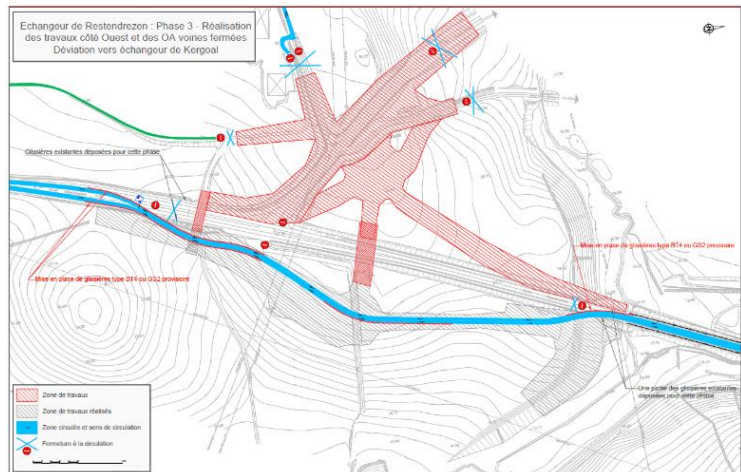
Echangeur de Restendrezen : Phase 3 - Réalisation des travaux côté Ouest et des OA voiries fermées
Déviation vers échangeur de Kergoal

Glissières existantes déposées pour cette phase

Mise en place de glissières type BT4 ou GS2 provisoire

Mise en place de glissières type BT4 ou GS2 provisoire

Une partie des glissières existantes déposées pour cette phase

Zone de travaux
Zone de travaux réalisés
Zone circulée et sens de circulation
Fermeture à la circulation